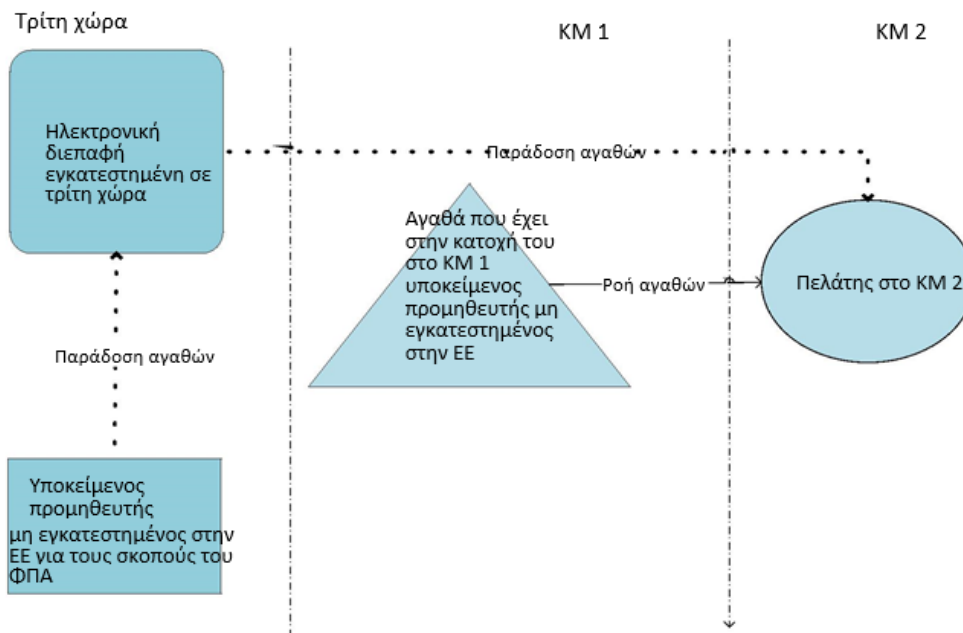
Τρίτη χώρα

ΚΜ 1

ΚΜ 2

Ηλεκτρονική διεπαφή εγκατεστημένη σε τρίτη χώρα

Παράδοση αγαθών

Αγαθά που έχει στην κατοχή του στο ΚΜ 1 υποκείμενος προμηθευτής μη εγκατεστημένος στην ΕΕ

Ροή αγαθών

Πελάτης στο ΚΜ 2

Παράδοση αγαθών

Υποκείμενος προμηθευτής μη εγκατεστημένος στην ΕΕ για τους σκοπούς του ΦΠΑ